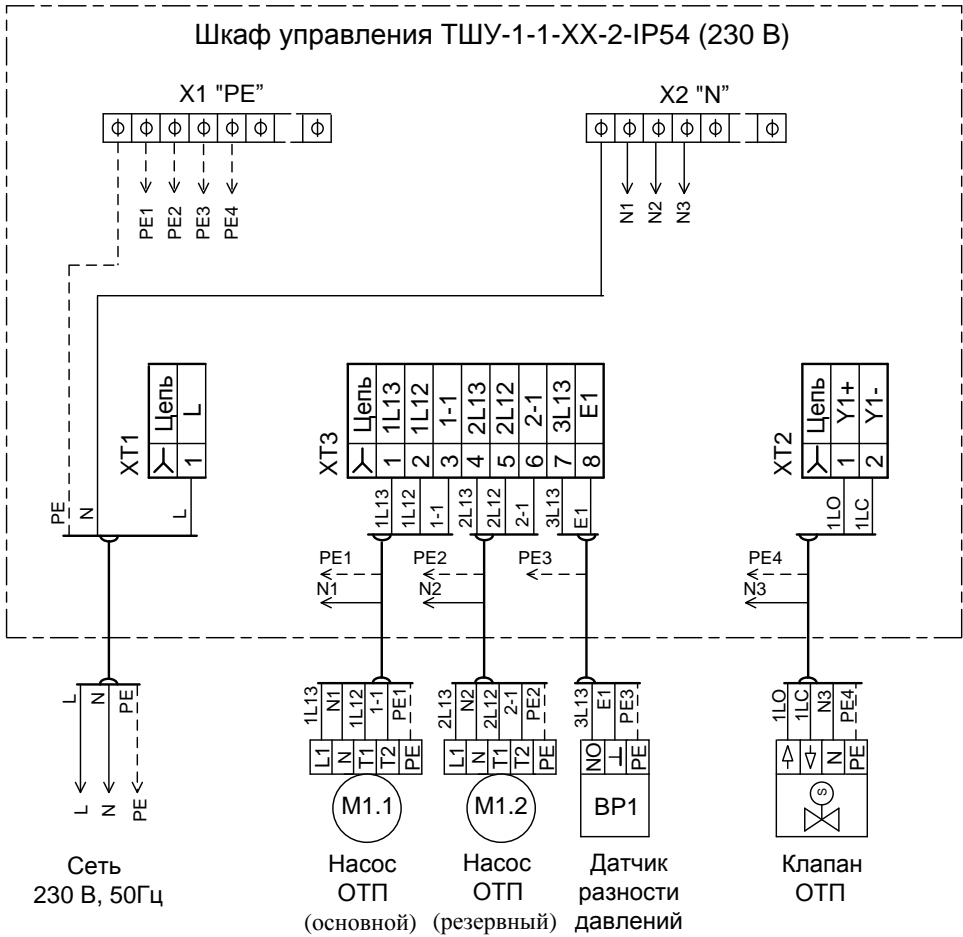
Шкаф управления ТШУ-1-1-XX-2-IP54 (230 В)

X1 "PE"

PE1 PE2 PE3 PE4

X2 "N"

N1 N2 N3

XT1

| ⅄ | Цепь |
|---|---|
| 1 | L |

L

PE N

XT3

| ⅄ | Цепь |
|---|---|
| 1 | 1L13 |
| 2 | 1L12 |
| 3 | 1-1 |
| 4 | 2L13 |
| 5 | 2L12 |
| 6 | 2-1 |
| 7 | 3L13 |
| 8 | E1 |

1L13 1L12 1-1 2L13 2L12 2-1 3L13 E1

PE1 N1 PE2 N2 PE3

XT2

| ⅄ | Цепь |
|---|---|
| 1 | Y1+ |
| 2 | Y1- |

1LO 1LC

PE4 N3

L N PE

L N PE

Сеть
230 В, 50Гц

1L13 N1 1L12 1-1 PE1

L1 N T1 T2 PE

M1.1

Насос
ОТП
(основной)

2L13 N2 2L12 2-1 PE2

L1 N T1 T2 PE

M1.2

Насос
ОТП
(резервный)

3L13 E1 PE3

NO ⊥ PE

BP1

Датчик
разности
давлений

1LO 1LC N3 PE4

N PE

S

Клапан
ОТП